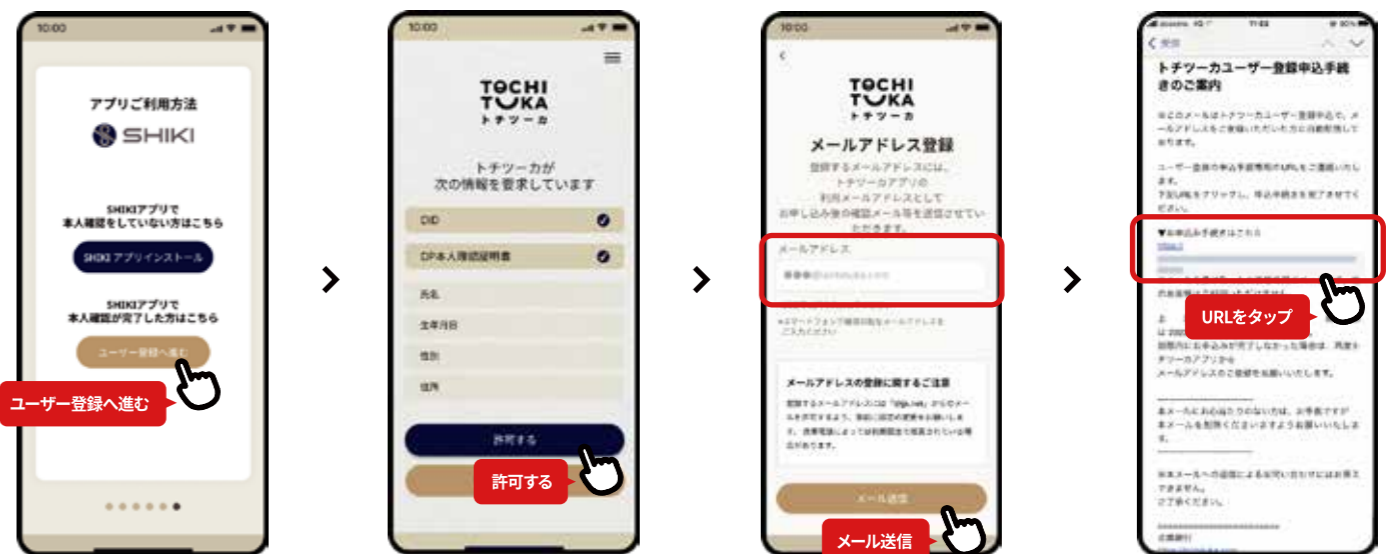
10:00

アプリご利用方法

SHIKI

SHIKIアプリで
本人確認をしていない方はこちら

SHIKI アプリインストール

SHIKIアプリで
本人確認が完了した方はこちら

ユーザー登録へ進む

ユーザー登録へ進む

10:00

TOCHI
TUKA
トチツーカ

トチツーカが
次の情報を要求しています

DID

DP本人確認証明書

氏名

生年月日

性別

住所

許可する

許可する

10:00

TOCHI
TUKA
トチツーカ

メールアドレス登録

登録するメールアドレスには、
トチツーカアプリの
利用メールアドレスとして
お申し込み後の確認メール等を送信させていただきます。

メールアドレス

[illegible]

メールアドレスの登録に関するご注意

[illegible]

メール送信

メール送信

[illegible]

トチツーカユーザー登録申込手続きのご案内

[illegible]

▼本申込手続きはこちら

URLをタップ

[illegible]